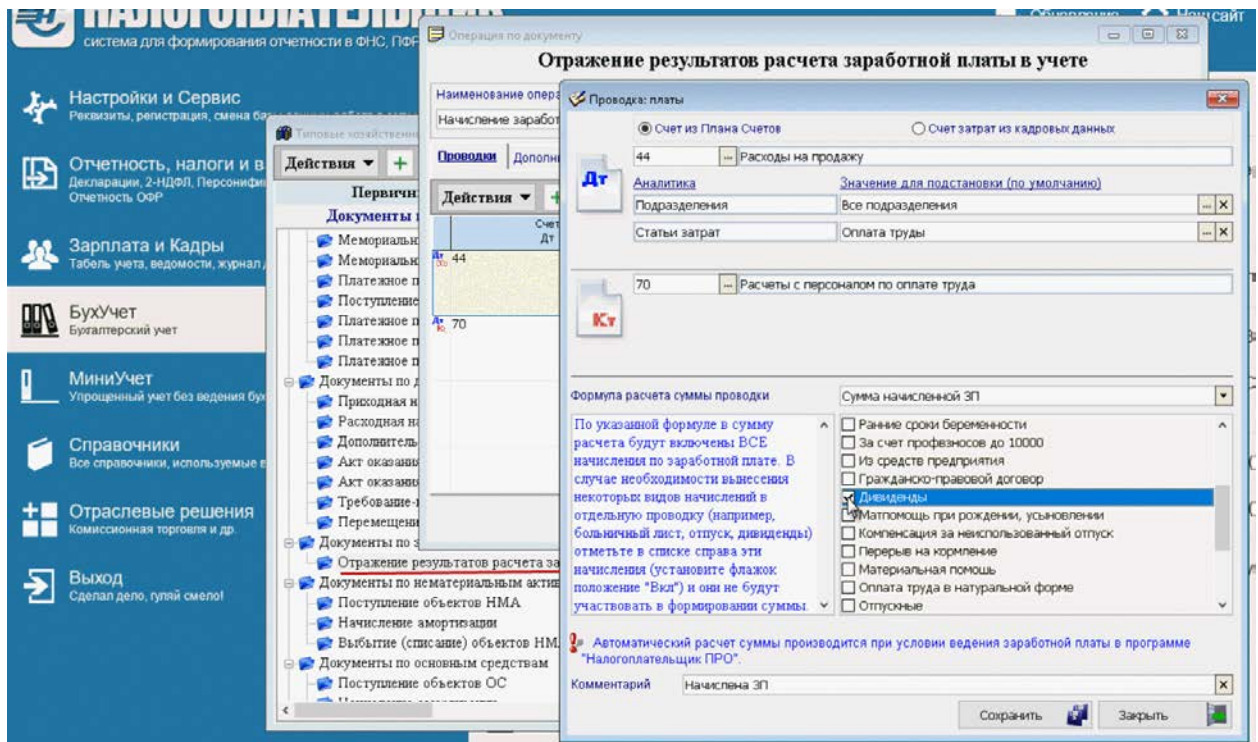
НАЛОГОПЛАТЕЛЬЩИК
система для формирования отчетности в ФНС, ПФР

Обновление
Наш сайт

Настройки и Сервис
Реквизиты, регистрация, смена базы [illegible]

Отчетность, налоги и в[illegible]
Декларации, 2-НДФЛ, Персонифи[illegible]
Отчетность ОФР

Зарплата и Кадры
Табель учета, ведомости, журнал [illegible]

БухУчет
Бухгалтерский учет

МиниУчет
Упрощенный учет без ведения бух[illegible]

Справочники
Все справочники, используемые в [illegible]

Отраслевые решения
Комиссионная торговля и др.

Выход
Сделал дело, гуляй смело!

Типовые хозяйствен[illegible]
Действия ▼ +
Первичн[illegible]
Документы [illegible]
Мемориальн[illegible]
Мемориальн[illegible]
Платежное п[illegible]
Поступление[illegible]
Платежное п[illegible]
Платежное п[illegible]
Платежное п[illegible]
Документы по д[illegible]
Приходная н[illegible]
Расходная на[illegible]
Дополнитель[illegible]
Акт оказани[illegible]
Акт оказани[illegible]
Требование-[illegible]
Перемещени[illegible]
Документы по з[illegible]
Отражение результатов расчета за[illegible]
Документы по нематериальным актив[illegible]
Поступление объектов НМА
Начисление амортизации
Выбытие (списание) объектов НМ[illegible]
Документы по основным средствам
Поступление объектов ОС

Операция по документу
Отражение результатов расчета заработной платы в учете
Наименование опера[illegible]
Начисление заработ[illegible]
Проводки Дополн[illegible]
Действия ▼
Счет Дт
44
70

Проводка: платы
Счет из Плана Счетов
Счет затрат из кадровых данных
Дт
44 ... Расходы на продажу
Аналитика
Значение для подстановки (по умолчанию)
Подразделения | Все подразделения
Статьи затрат | Оплата труды
Кт
70 ... Расчеты с персоналом по оплате труда

Формула расчета суммы проводки
Сумма начисленной ЗП

По указанной формуле в сумму расчета будут включены ВСЕ начисления по заработной плате. В случае необходимости вынесения некоторых видов начислений в отдельную проводку (например, больничный лист, отпуск, дивиденды) отметьте в списке справа эти начисления (установите флажок положение "Вкл") и они не будут участвовать в формировании суммы.

Ранние сроки беременности
За счет профвзносов до 10000
Из средств предприятия
Гражданско-правовой договор
Дивиденды
Матпомощь при рождении, усыновлении
Компенсация за неиспользованный отпуск
Перерыв на кормление
Материальная помощь
Оплата труда в натуральной форме
Отпускные

Автоматический расчет суммы производится при условии ведения заработной платы в программе "Налогоплательщик ПРО".

Комментарий
Начислена ЗП

Сохранить
Закрыть